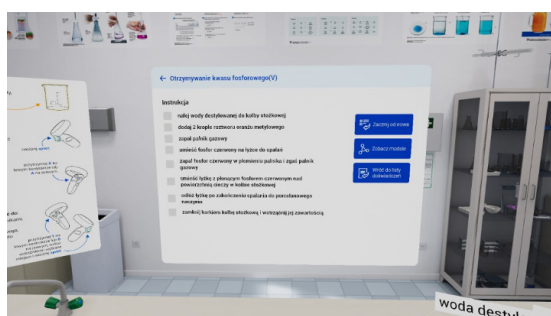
← Otrzymywanie kwasu fosforowego(V)

Instrukcja

nalej wody destylowanej do kolby stożkowej

dodaj 2 krople roztworu oranżu metylowego

zapal palnik gazowy

umieść fosfor czerwony na łyżce do spalań

zapal fosfor czerwony w płomieniu palnika i zgaś palnik gazowy

umieść łyżkę z płonącym fosforem czerwonym nad powierzchnią cieczy w kolbie stożkowej

odłóż łyżkę po zakończeniu spalania do przeznaczonego naczynia

zamknij korkiem kolbę stożkową i wstrząśnij jej zawartością

Zacznij od nowa

Zobacz moduły

Wróć do listy doświadczeń

woda destyl